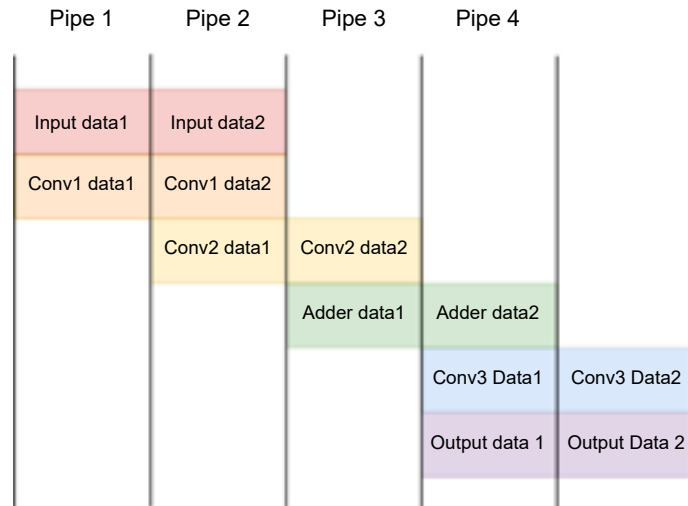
| Pipe 1 | Pipe 2 | Pipe 3 | Pipe 4 | |
|---|---|---|---|---|
| Input data1 | Input data2 | | | |
| Conv1 data1 | Conv1 data2 | | | |
| | Conv2 data1 | Conv2 data2 | | |
| | | Adder data1 | Adder data2 | |
| | | | Conv3 Data1 | Conv3 Data2 |
| | | | Output data 1 | Output Data 2 |